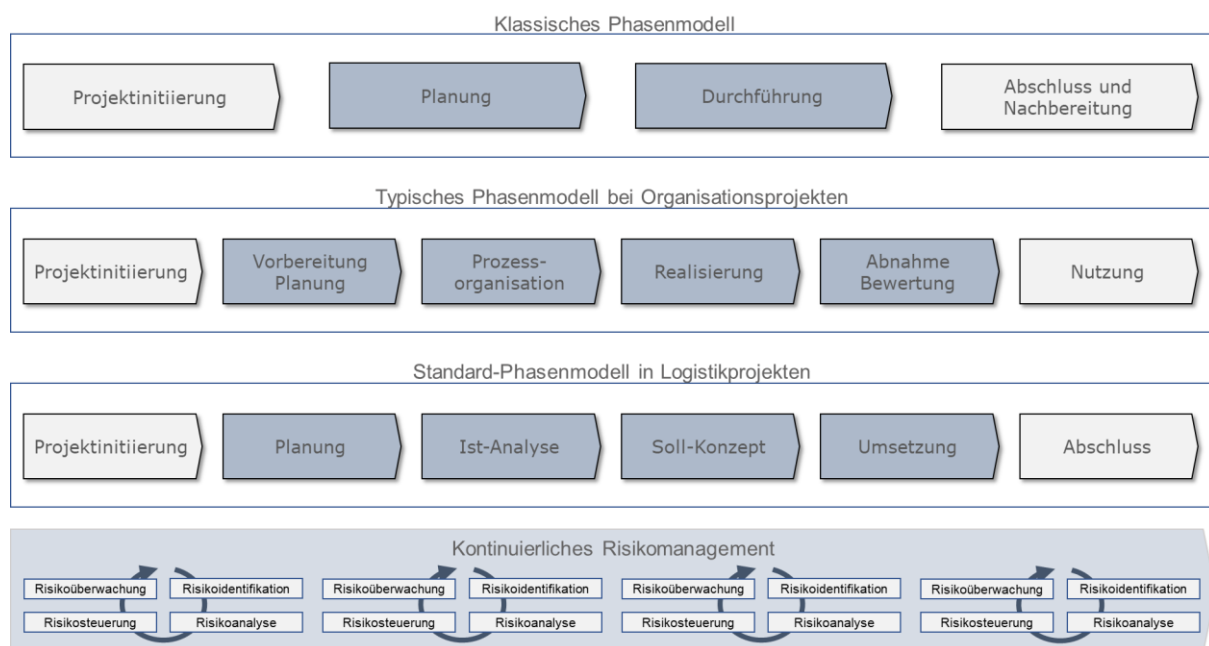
Klassisches Phasenmodell

Projektinitiierung

Planung

Durchführung

Abschluss und Nachbereitung

Typisches Phasenmodell bei Organisationsprojekten

Projektinitiierung

Vorbereitung Planung

Prozess-organisation

Realisierung

Abnahme Bewertung

Nutzung

Standard-Phasenmodell in Logistikprojekten

Projektinitiierung

Planung

Ist-Analyse

Soll-Konzept

Umsetzung

Abschluss

Kontinuierliches Risikomanagement

Risikoüberwachung
Risikoidentifikation
Risikosteuerung
Risikoanalyse

Risikoüberwachung
Risikoidentifikation
Risikosteuerung
Risikoanalyse

Risikoüberwachung
Risikoidentifikation
Risikosteuerung
Risikoanalyse

Risikoüberwachung
Risikoidentifikation
Risikosteuerung
Risikoanalyse